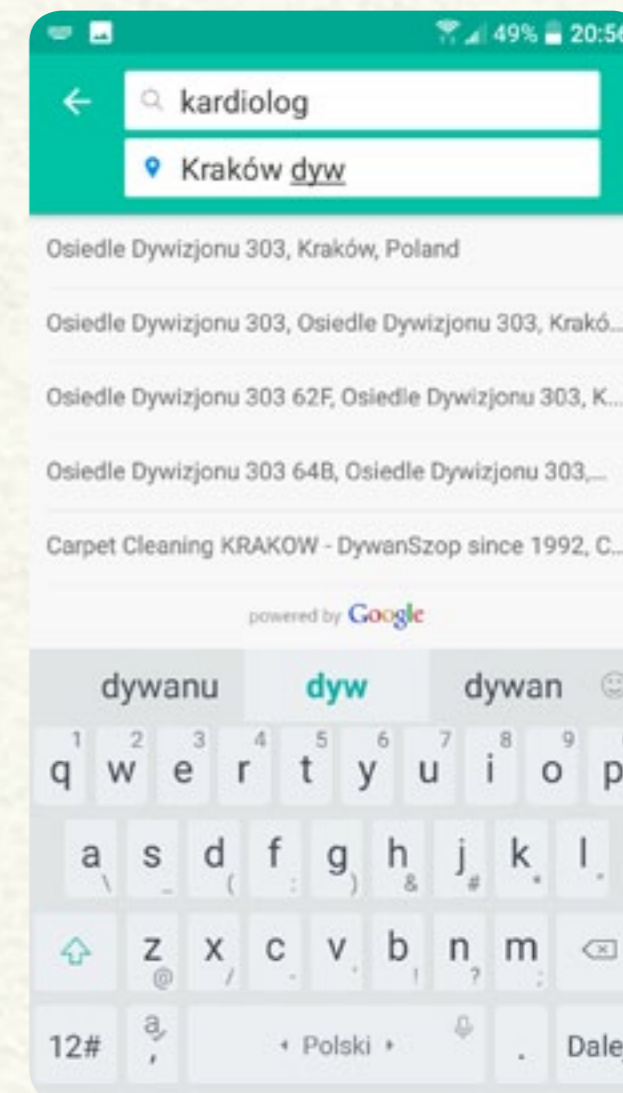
49% 20:56

kardiolog

Kraków dyw

Osiedle Dywizjonu 303, Kraków, Poland

Osiedle Dywizjonu 303, Osiedle Dywizjonu 303, Krakó...

Osiedle Dywizjonu 303 62F, Osiedle Dywizjonu 303, K...

Osiedle Dywizjonu 303 64B, Osiedle Dywizjonu 303,...

Carpet Cleaning KRAKOW - DywanSzop since 1992, C...

powered by Google

dywanu dyw dywan

1 2 3 4 5 6 7 8 9
q w e r t y u i o p

a s d f g h j k l
\ _ ( : ) & # * .

z x c v b n m
@ / - ! ?

12# a , Polski . Dalej